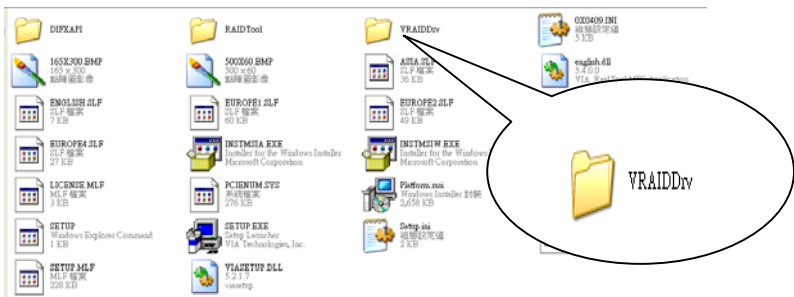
DIFXAPI

RAIDTool

VRAIDDrv

0X0409.INI
組態設定值
5 KB

165X300.BMP
165 x 300
點陣圖影像

500X60.BMP
500 x 60
點陣圖影像

ASIA.SLF
SLF 檔案
36 KB

english.dll
5.4.0.0
VIA RaidTool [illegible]

ENGLISH.SLF
SLF 檔案
7 KB

EUROPE1.SLF
SLF 檔案
60 KB

EUROPE2.SLF
SLF 檔案
49 KB

EUROPE4.SLF
SLF 檔案
27 KB

INSTMSIA.EXE
Installer for the Windows Installer
Microsoft Corporation

INSTMSIW.EXE
Installer for the Windows Installer
Microsoft Corporation

LICENSE.MLF
MLF 檔案
3 KB

PCIENUM.SYS
SYS 檔案
5 KB

Platform.msi
Windows Installer 封裝
2,650 KB

SETUP
Windows Explorer Command
1 KB

SETUP.EXE
Setup Launcher
VIA Technologies, Inc.

Setup.ini
組態設定值
2 KB

SETUP.MLF
MLF 檔案
228 KB

VIASETUP.DLL
5.2.1.7
viasetup

VRAIDDrv